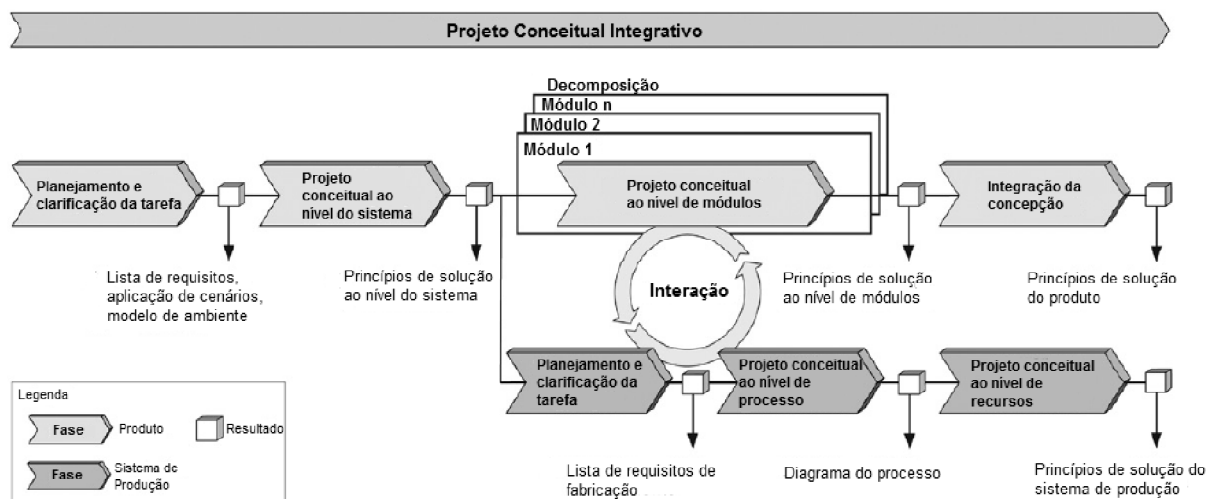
Projeto Conceitual Integrativo

Decomposição
Módulo n
Módulo 2
Módulo 1

Planejamento e clarificação da tarefa

Projeto conceitual ao nível do sistema

Projeto conceitual ao nível de módulos

Integração da concepção

Lista de requisitos, aplicação de cenários, modelo de ambiente

Princípios de solução ao nível do sistema

Interação

Princípios de solução ao nível de módulos

Princípios de solução do produto

Planejamento e clarificação da tarefa

Projeto conceitual ao nível de processo

Projeto conceitual ao nível de recursos

Legenda
Fase Produto
Resultado
Fase Sistema de Produção

Lista de requisitos de fabricação

Diagrama do processo

Princípios de solução do sistema de produção